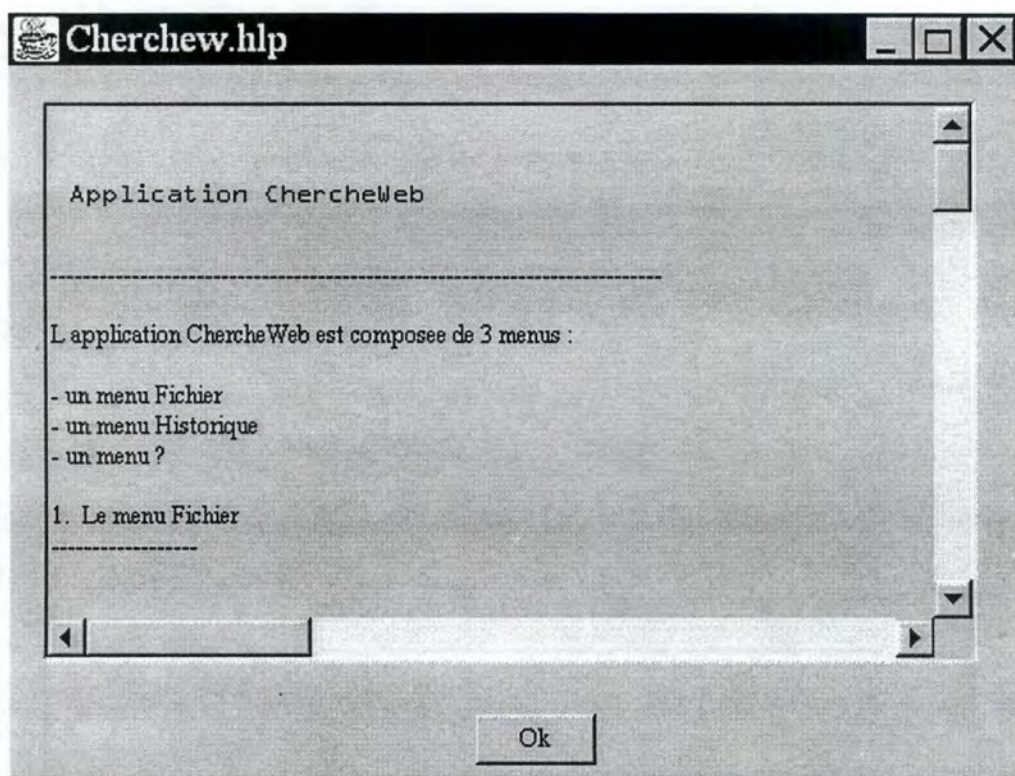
Cherchew.hlp

Application ChercheWeb

----------------------------------------------------------------------------

L application ChercheWeb est composee de 3 menus :

- un menu Fichier
- un menu Historique
- un menu ?

1. Le menu Fichier
------------------

Ok